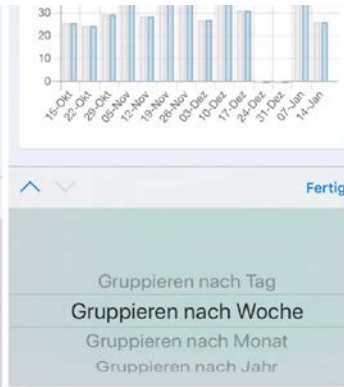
30
20
10
0
15-Okt 22-Okt 29-Okt 05-Nov 12-Nov 19-Nov 26-Nov 03-Dez 10-Dez 17-Dez 24-Dez 31-Dez 07-Jan 14-Jan

Fertig

Gruppieren nach Tag
Gruppieren nach Woche
Gruppieren nach Monat
Gruppieren nach Jahr